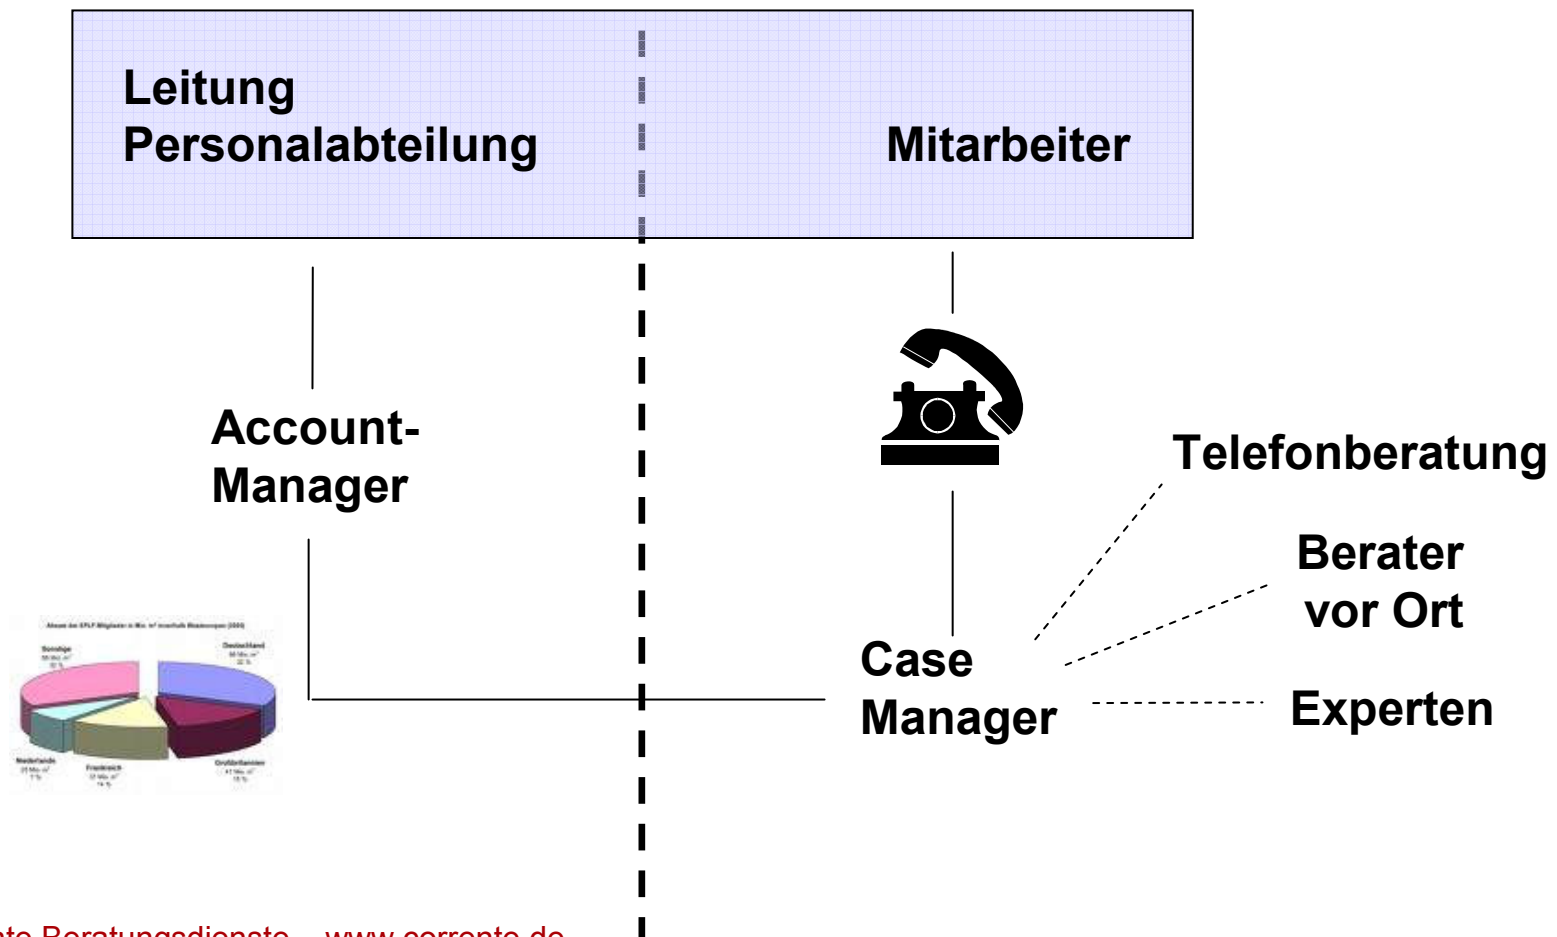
Leitung Personalabteilung

Mitarbeiter

Account-Manager

Telefonberatung

Berater vor Ort

Case Manager

Experten

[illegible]

Sonstige

Deutschland

Niederlande

Frankreich

Großbritannien

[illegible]te Beratungsdienste – www.corrente.de